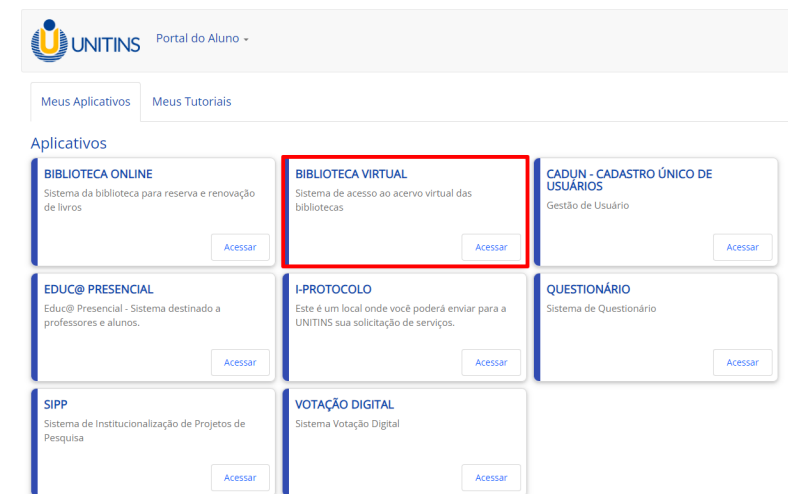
UNITINS Portal do Aluno

Meus Aplicativos Meus Tutoriais

Aplicativos

BIBLIOTECA ONLINE
Sistema da biblioteca para reserva e renovação de livros
Acessar

BIBLIOTECA VIRTUAL
Sistema de acesso ao acervo virtual das bibliotecas
Acessar

CADUN - CADASTRO ÚNICO DE USUÁRIOS
Gestão de Usuário
Acessar

EDUC@ PRESENCIAL
Educ@ Presencial - Sistema destinado a professores e alunos.
Acessar

I-PROTOCOLO
Este é um local onde você poderá enviar para a UNITINS sua solicitação de serviços.
Acessar

QUESTIONÁRIO
Sistema de Questionário
Acessar

SIPP
Sistema de Institucionalização de Projetos de Pesquisa
Acessar

VOTAÇÃO DIGITAL
Sistema Votação Digital
Acessar